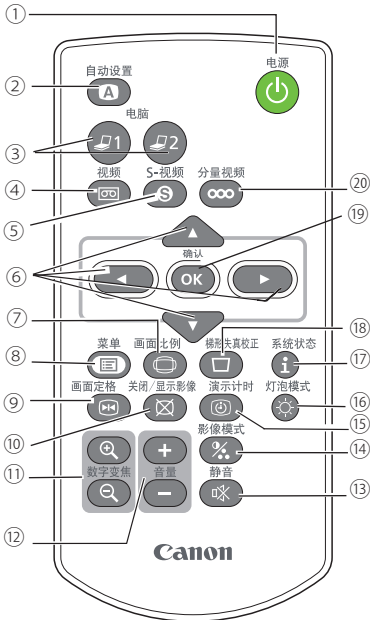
①
②
③
④
⑤
⑥
⑦
⑧
⑨
⑩
⑪
⑫
⑬
⑭
⑮
⑯
⑰
⑱
⑲
⑳

电源
自动设置
A
电脑
1
2
视频
S-视频
S
分量视频
确认
OK
菜单
画面比例
梯形失真校正
系统状态
i
画面定格
关闭/显示影像
演示计时
灯泡模式
影像模式
数字变焦
音量
+
−
静音
Canon